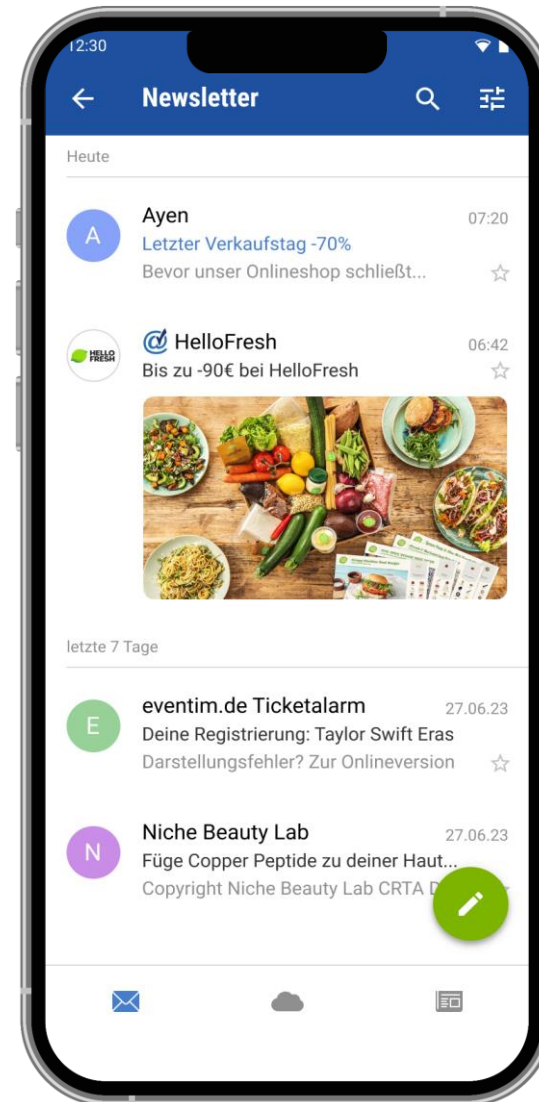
12:30

Newsletter

Heute

A
Ayen
07:20
Letzter Verkaufstag -70%
Bevor unser Onlineshop schließt...

HELLO FRESH
HelloFresh
06:42
Bis zu -90€ bei HelloFresh

letzte 7 Tage

E
eventim.de Ticketalarm
27.06.23
Deine Registrierung: Taylor Swift Eras
Darstellungsfehler? Zur Onlineversion

N
Niche Beauty Lab
27.06.23
Füge Copper Peptide zu deiner Haut...
Copyright Niche Beauty Lab CRTA D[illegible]